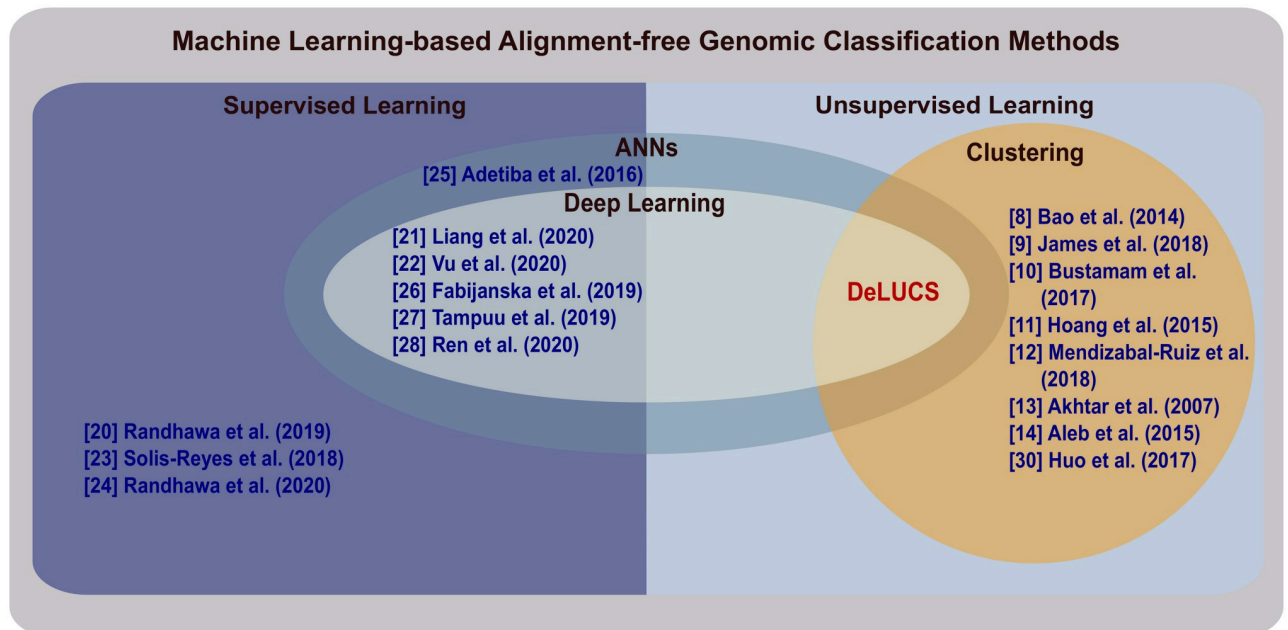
Machine Learning-based Alignment-free Genomic Classification Methods

Supervised Learning

Unsupervised Learning

ANNs

[25] Adetiba et al. (2016)

Deep Learning

[21] Liang et al. (2020)
[22] Vu et al. (2020)
[26] Fabijanska et al. (2019)
[27] Tampuu et al. (2019)
[28] Ren et al. (2020)

Clustering

[8] Bao et al. (2014)
[9] James et al. (2018)
[10] Bustamam et al. (2017)
[11] Hoang et al. (2015)
[12] Mendizabal-Ruiz et al. (2018)
[13] Akhtar et al. (2007)
[14] Aleb et al. (2015)
[30] Huo et al. (2017)

DeLUCS

[20] Randhawa et al. (2019)
[23] Solis-Reyes et al. (2018)
[24] Randhawa et al. (2020)